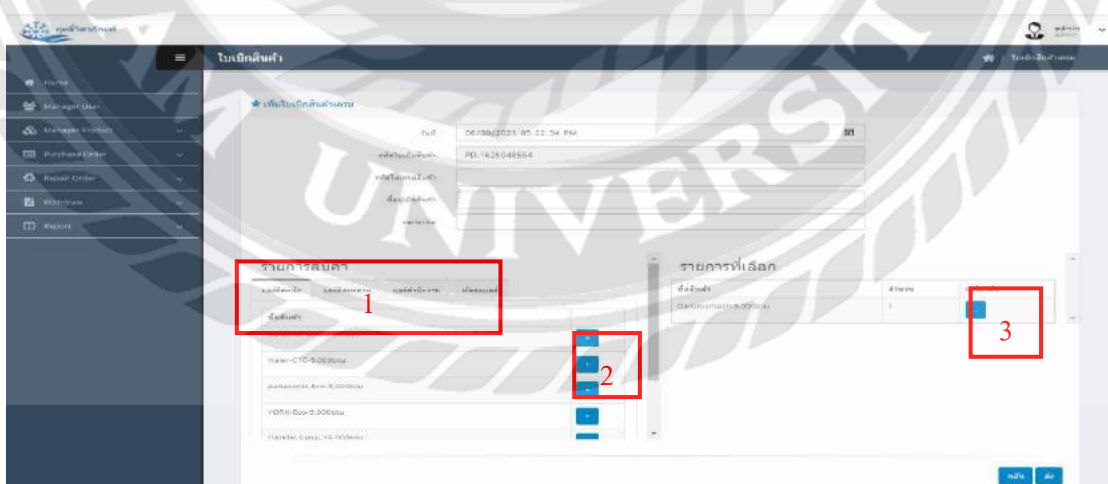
admin

ใบเบิกสินค้า

Home
Manager User
Manager Product
Purchase Order
Repair Order
Withdraw
Report

★ เพิ่มใบเบิกสินค้าใหม่

วันที่ 06/08/2021 05:22:54 PM
รหัสใบเบิกสินค้า PD.1628248554

รายการสินค้า
1
ชื่อสินค้า
Haier-CTC-5,000btu
panasonic-Eco-9,000btu
YORK-Eco-5,000btu
2

รายการที่เลือก
ชื่อสินค้า
จำนวน
1
3